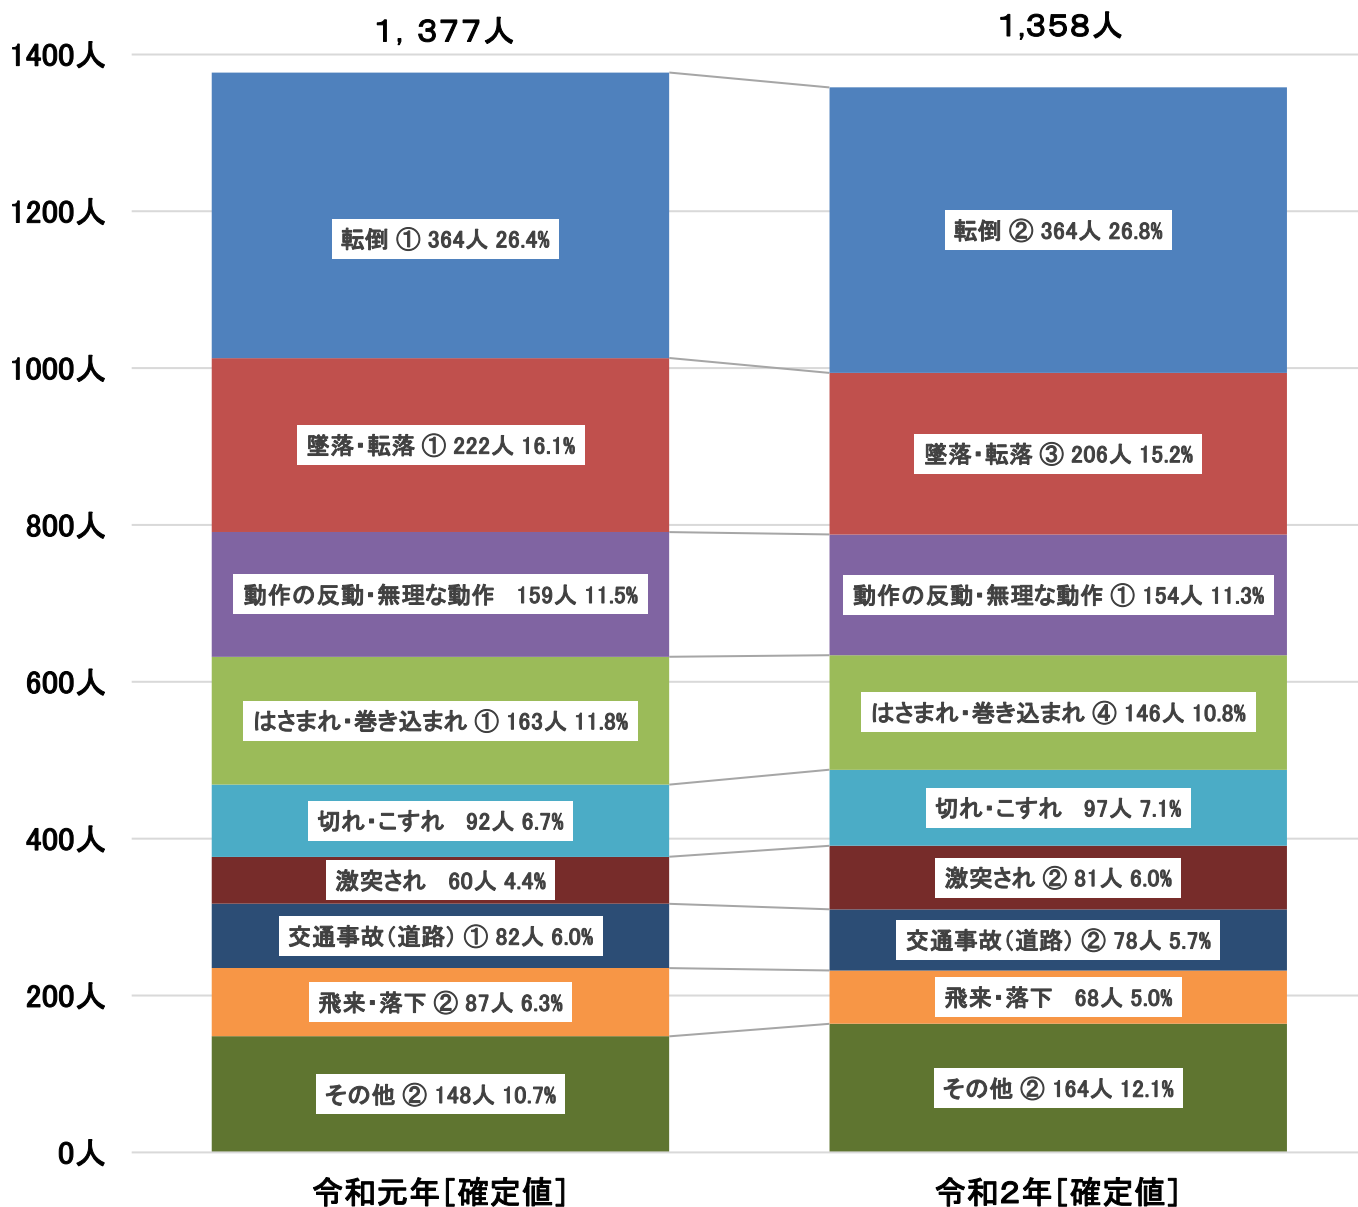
1，377人

1,358人

1400人
1200人
1000人
800人
600人
400人
200人
0人

転倒 ① 364人 26.4%
墜落・転落 ① 222人 16.1%
動作の反動・無理な動作　159人 11.5%
はさまれ・巻き込まれ ① 163人 11.8%
切れ・こすれ　92人 6.7%
激突され　60人 4.4%
交通事故（道路）① 82人 6.0%
飛来・落下 ② 87人 6.3%
その他 ② 148人 10.7%

転倒 ② 364人 26.8%
墜落・転落 ③ 206人 15.2%
動作の反動・無理な動作 ① 154人 11.3%
はさまれ・巻き込まれ ④ 146人 10.8%
切れ・こすれ　97人 7.1%
激突され ② 81人 6.0%
交通事故（道路）② 78人 5.7%
飛来・落下　68人 5.0%
その他 ② 164人 12.1%

令和元年［確定値］

令和２年［確定値］